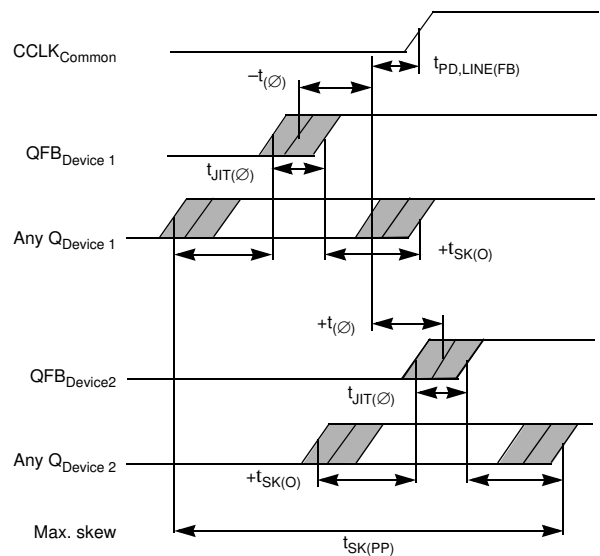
$CCLK_{Common}$

$t_{PD,LINE(FB)}$

$-t_{(\varnothing)}$

$QFB_{Device\ 1}$

$t_{JIT(\varnothing)}$

Any $Q_{Device\ 1}$

$+t_{SK(O)}$

$+t_{(\varnothing)}$

$QFB_{Device2}$

$t_{JIT(\varnothing)}$

Any $Q_{Device\ 2}$

$+t_{SK(O)}$

Max. skew

$t_{SK(PP)}$